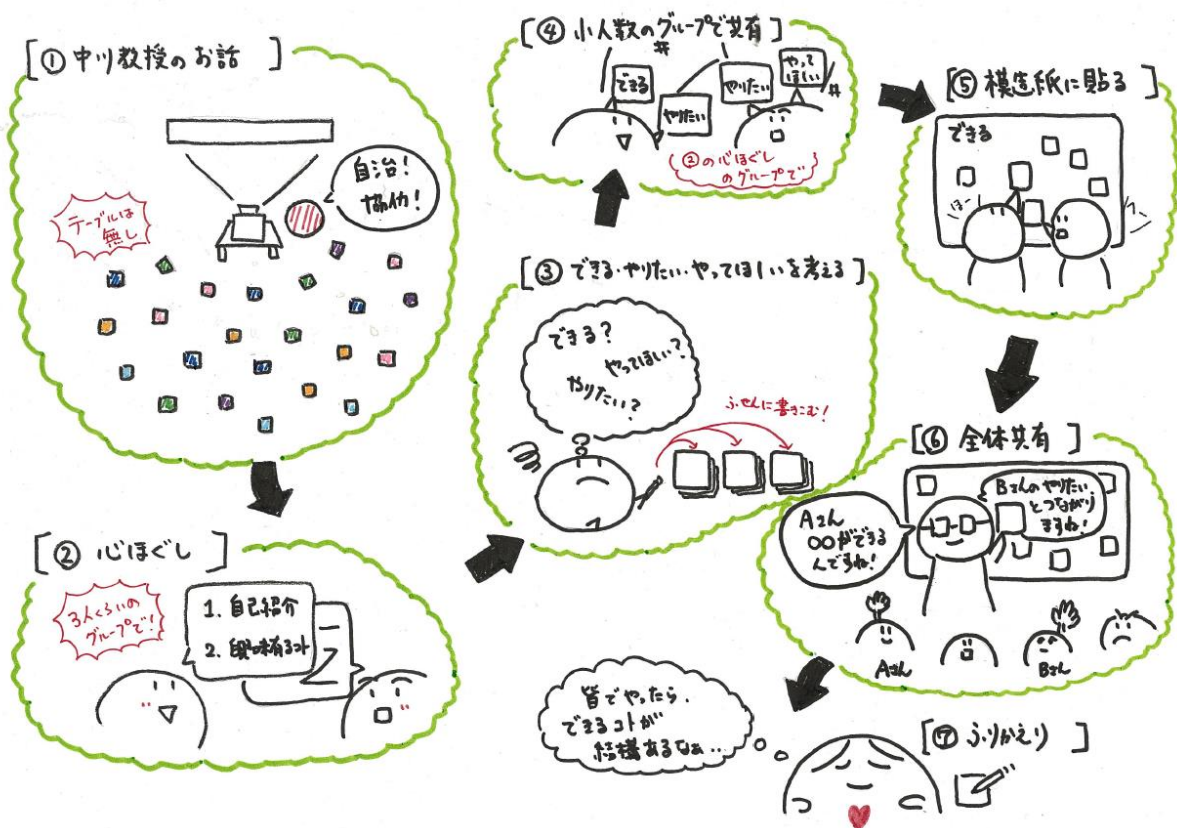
[① 中川教授のお話]

自治!
協働!

テーブルは無し

[② 心ほぐし]

3人くらいのグループで!

1. 自己紹介
2. 興味有るコト

[③ できる・やりたい・やってほしいを考える]

できる?
やってほしい?
やりたい?

ふせんに書きこむ!

[④ 小人数のグループで共有]

できる
やりたい
やりたい
やってほしい

②の心ほぐしのグループで

[⑤ 模造紙に貼る]

できる

[⑥ 全体共有]

Aさん ○○ができるんですね!

Bさんのやりたいとつながりますね!

Aさん
Bさん

皆でやったら、できるコトが結構あるなぁ…

[⑦ ふりかえり]